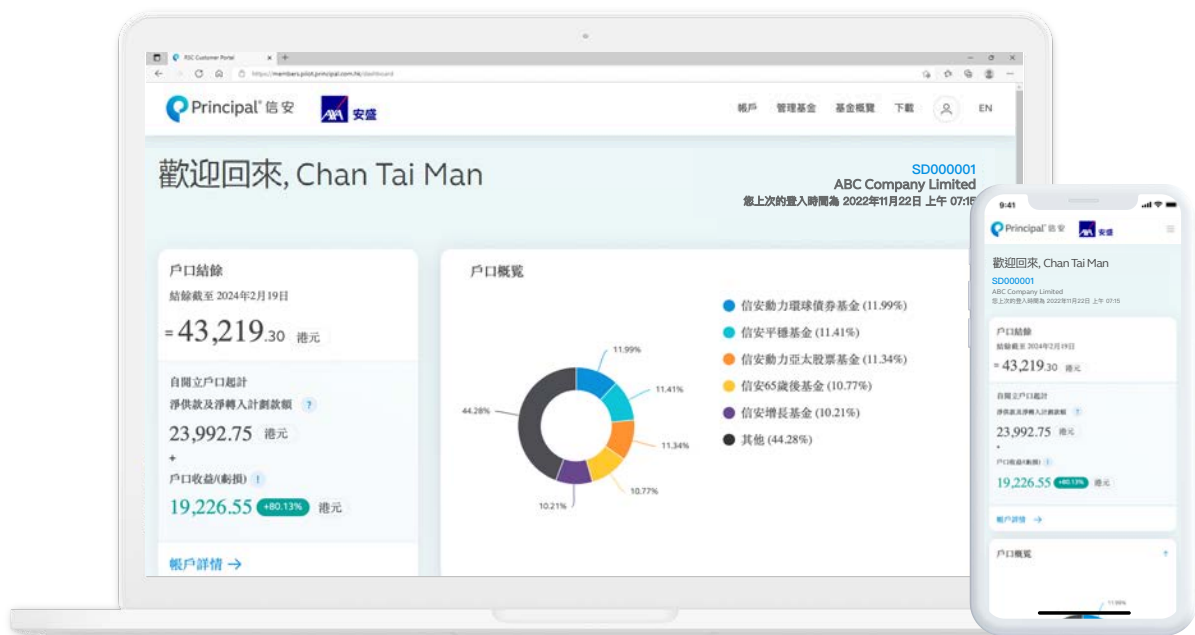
PSC Customer Portal
https://members.pilot.principal.com.hk/dashboard

Principal 信安 AXA 安盛

帳戶 管理基金 基金概覽 下載 EN

歡迎回來, Chan Tai Man

SD000001
ABC Company Limited
您上次的登入時間為 2022年11月22日 上午 07:15

戶口結餘
結餘截至 2024年2月19日
≈ 43,219.30 港元

自開立戶口起計
淨供款及淨轉入計劃款額 ?
23,992.75 港元
+
戶口收益/(虧損) !
19,226.55 +80.13% 港元

帳戶詳情 →

戶口概覽

11.99%
11.41%
11.34%
10.77%
10.21%
44.28%

信安動力環球債券基金 (11.99%)
信安平穩基金 (11.41%)
信安動力亞太股票基金 (11.34%)
信安65歲後基金 (10.77%)
信安增長基金 (10.21%)
其他 (44.28%)

9:41
Principal 信安 AXA 安盛
歡迎回來, Chan Tai Man
SD000001
ABC Company Limited
您上次的登入時間為 2022年11月22日 上午 07:15

戶口結餘
結餘截至 2024年2月19日
≈ 43,219.30 港元
自開立戶口起計
淨供款及淨轉入計劃款額 ?
23,992.75 港元
+
戶口收益/(虧損) !
19,226.55 +80.13% 港元
帳戶詳情 →
戶口概覽
11.99%